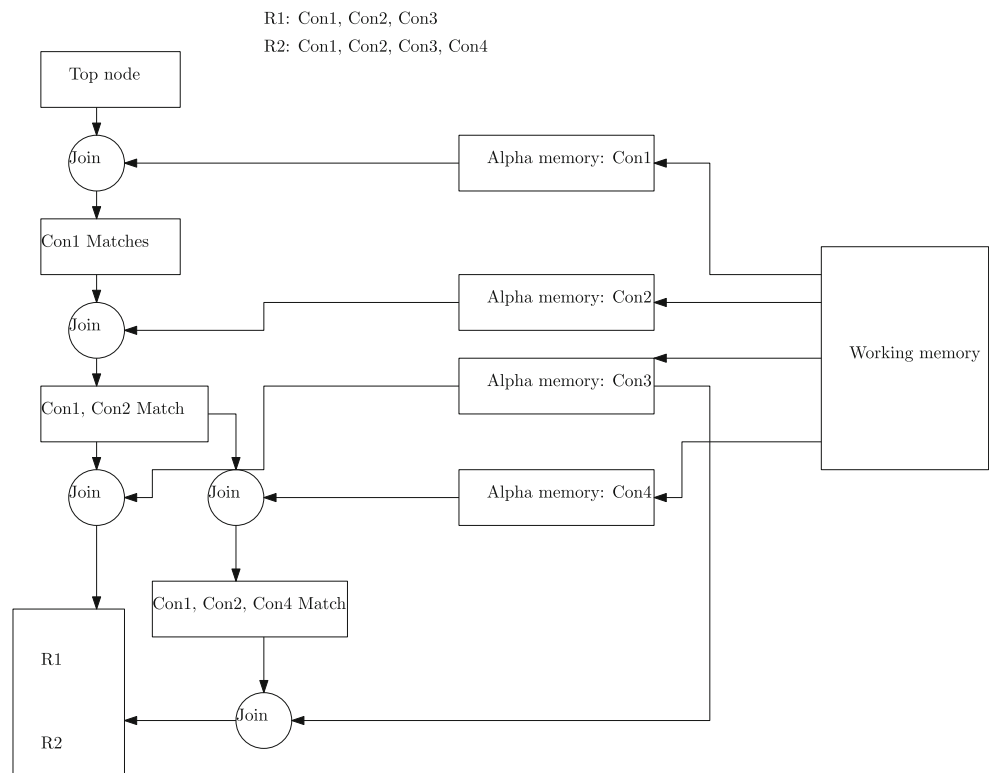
R1: Con1, Con2, Con3
R2: Con1, Con2, Con3, Con4

Top node

Join

Alpha memory: Con1

Con1 Matches

Working memory

Alpha memory: Con2

Join

Alpha memory: Con3

Con1, Con2 Match

Join

Join

Alpha memory: Con4

Con1, Con2, Con4 Match

R1

Join

R2